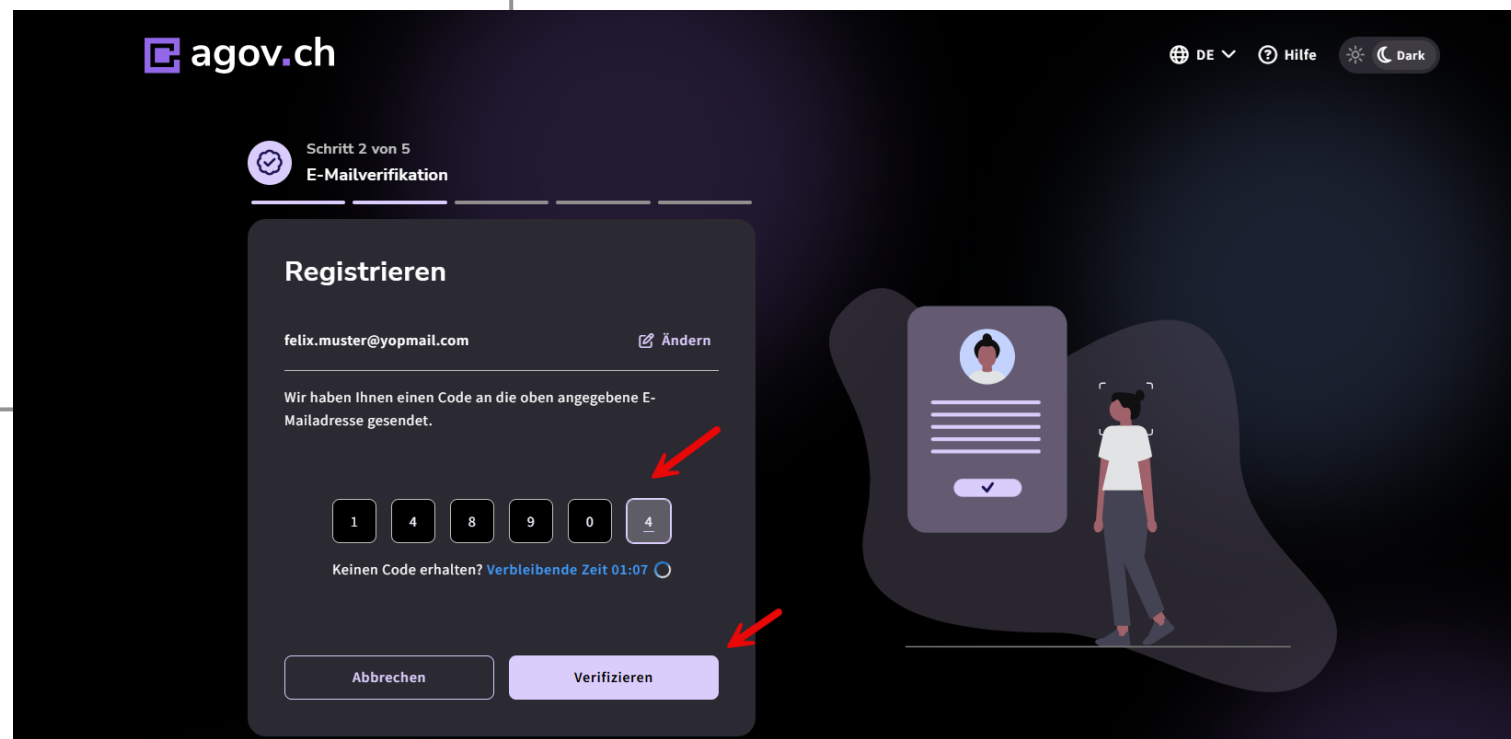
agov.ch

DE Hilfe Dark

Schritt 2 von 5
E-Mailverifikation

Registrieren

felix.muster@yopmail.com Ändern

Wir haben Ihnen einen Code an die oben angegebene E-Mailadresse gesendet.

| 1 | 4 | 8 | 9 | 0 | 4 |
|---|---|---|---|---|---|

Keinen Code erhalten? Verbleibende Zeit 01:07

Abbrechen Verifizieren